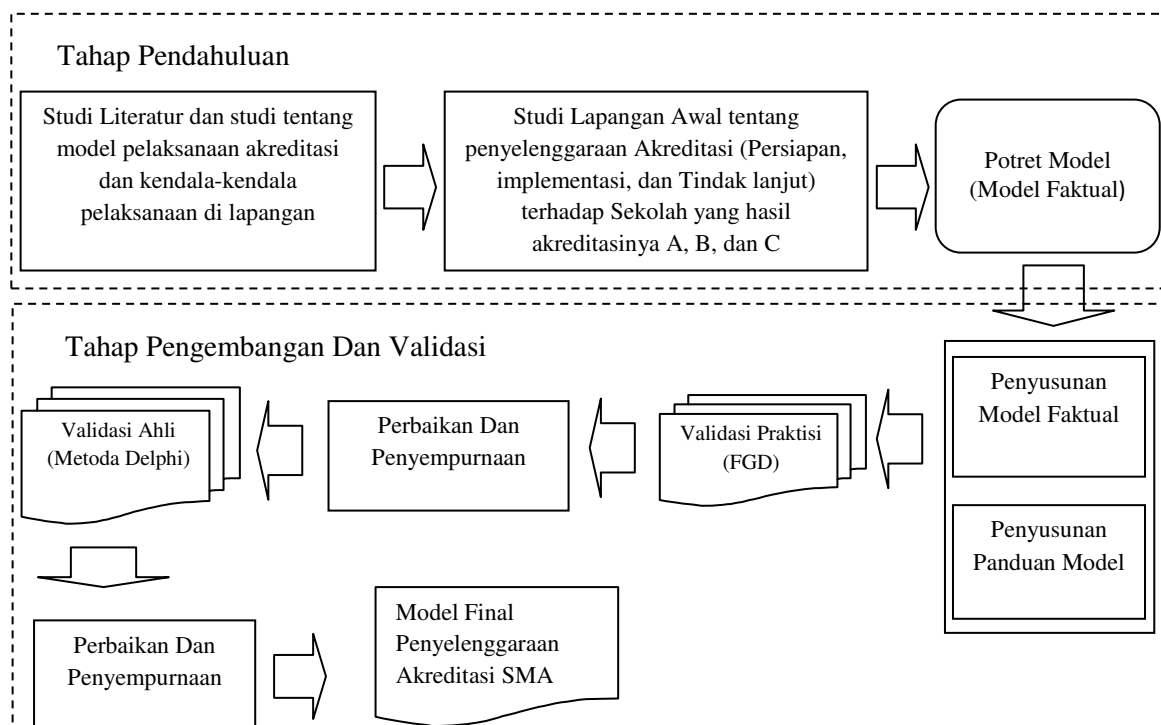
Tahap Pendahuluan

Studi Literatur dan studi tentang model pelaksanaan akreditasi dan kendala-kendala pelaksanaan di lapangan

Studi Lapangan Awal tentang penyelenggaraan Akreditasi (Persiapan, implementasi, dan Tindak lanjut) terhadap Sekolah yang hasil akreditasinya A, B, dan C

Potret Model (Model Faktual)

Tahap Pengembangan Dan Validasi

Penyusunan Model Faktual

Penyusunan Panduan Model

Validasi Praktisi (FGD)

Perbaikan Dan Penyempurnaan

Validasi Ahli (Metoda Delphi)

Perbaikan Dan Penyempurnaan

Model Final Penyelenggaraan Akreditasi SMA